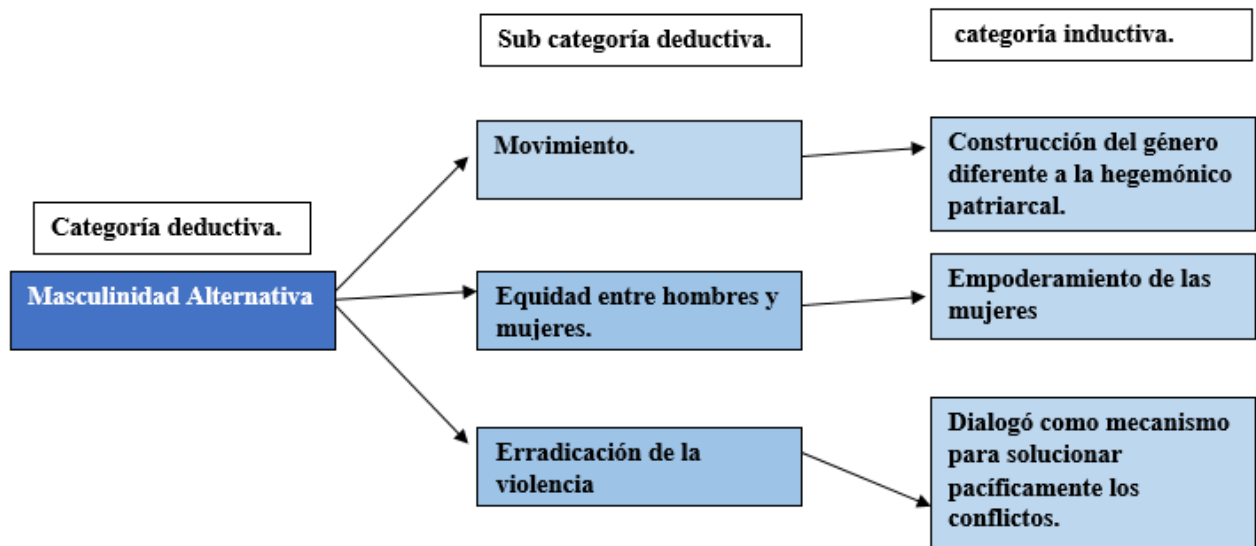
Sub categoría deductiva.

categoría inductiva.

Categoría deductiva.

Masculinidad Alternativa

Movimiento.

Construcción del género diferente a la hegemónico patriarcal.

Equidad entre hombres y mujeres.

Empoderamiento de las mujeres

Erradicación de la violencia

Dialogó como mecanismo para solucionar pacíficamente los conflictos.